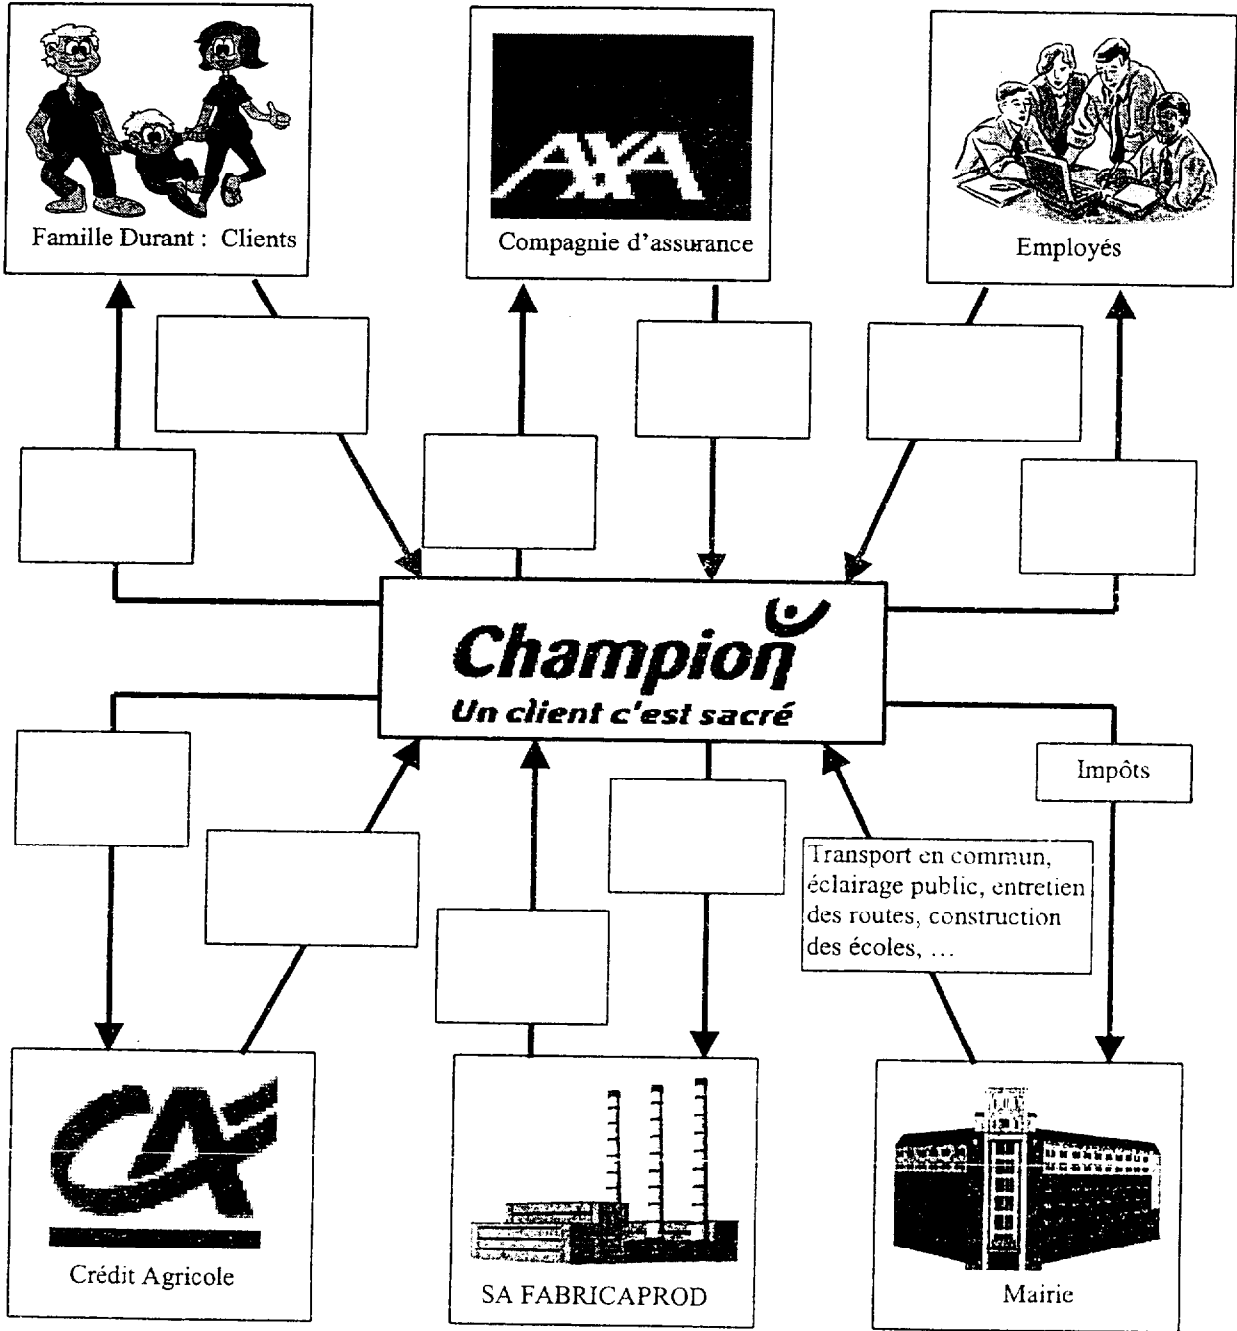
Famille Durant : Clients

AXA

Compagnie d'assurance

Employés

Champion

Un client c'est sacré

Impôts

Transport en commun, éclairage public, entretien des routes, construction des écoles, …

CA

Crédit Agricole

SA FABRICAPROD

Mairie